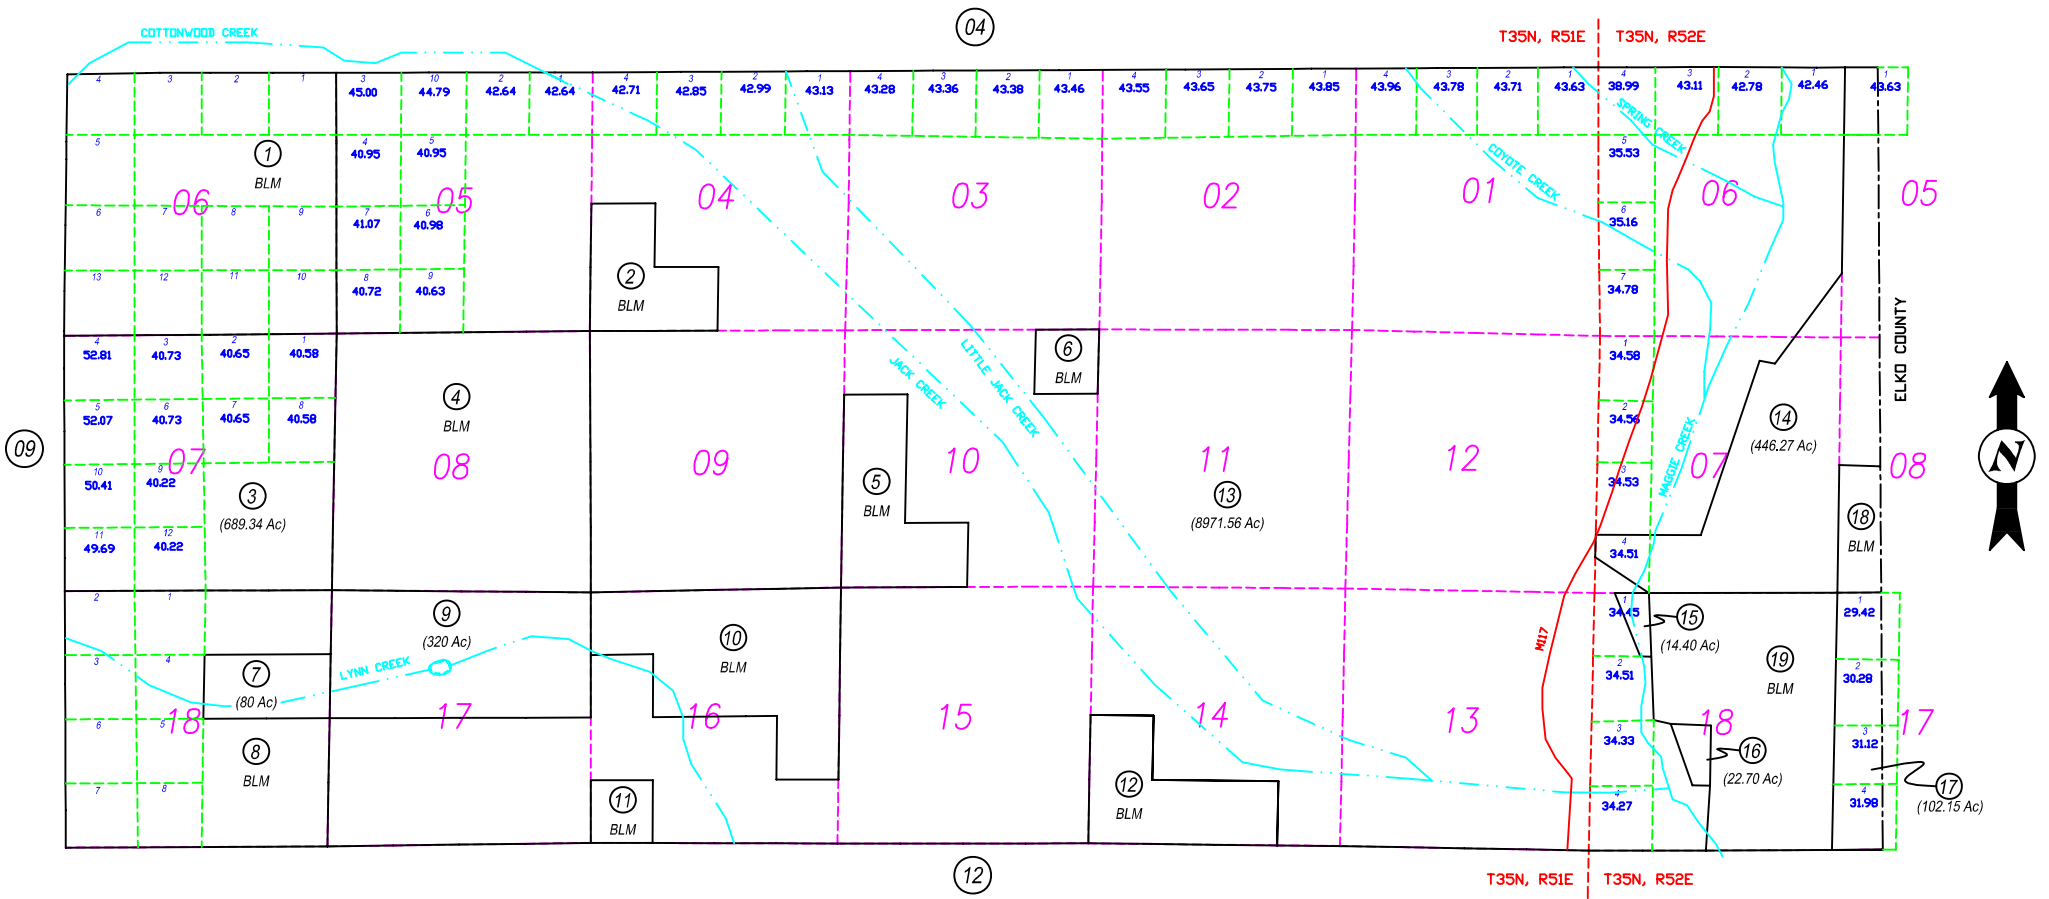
04

COTTONWOOD CREEK

T35N, R51E T35N, R52E

4 3 2 1 3 10 2 1 4 3 2 1 4 3 2 1 4 3 2 1 4 3 2 1 4 3 2 1 1

45.00 44.79 42.64 42.64 42.71 42.85 42.99 43.13 43.28 43.36 43.38 43.46 43.55 43.65 43.75 43.85 43.96 43.78 43.71 43.63 38.99 43.11 42.78 42.46 43.63

5 4 5 5

1 BLM

40.95 40.95 35.53

SPRING CREEK

COYOTE CREEK

06 05 04 03 02 01 06 05

6 7 8 9 7 6 6

41.07 40.98 35.16

13 12 11 10 8 9 7

2 BLM

40.72 40.63 34.78

4 3 2 1 1

52.81 40.73 40.65 40.58 34.58

6 BLM

4 BLM

LITTLE JACK CREEK

JACK CREEK

ELKO COUNTY

09

5 6 7 8 2

52.07 40.73 40.65 40.58 34.56

14 (446.27 Ac)

07 08 09 10 11 12 07 08

10 9 3

50.41 40.22 34.53

MAGGIE CREEK

3 (689.34 Ac)

5 BLM

13 (8971.56 Ac)

11 12 4

49.69 40.22 34.51

18 BLM

2 1 1

9 (320 Ac)

34.45 29.42

15 (14.40 Ac)

10 BLM

M117

3 4 2 2

7 (80 Ac)

LYNN CREEK

34.51 30.28

19 BLM

6 5 3 3

18 17 16 15 14 13 18 17

34.33 31.12

8 BLM

16 (22.70 Ac)

7 8 4 4

12 BLM

11 BLM

34.27 31.98

17 (102.15 Ac)

12

T35N, R51E T35N, R52E

N